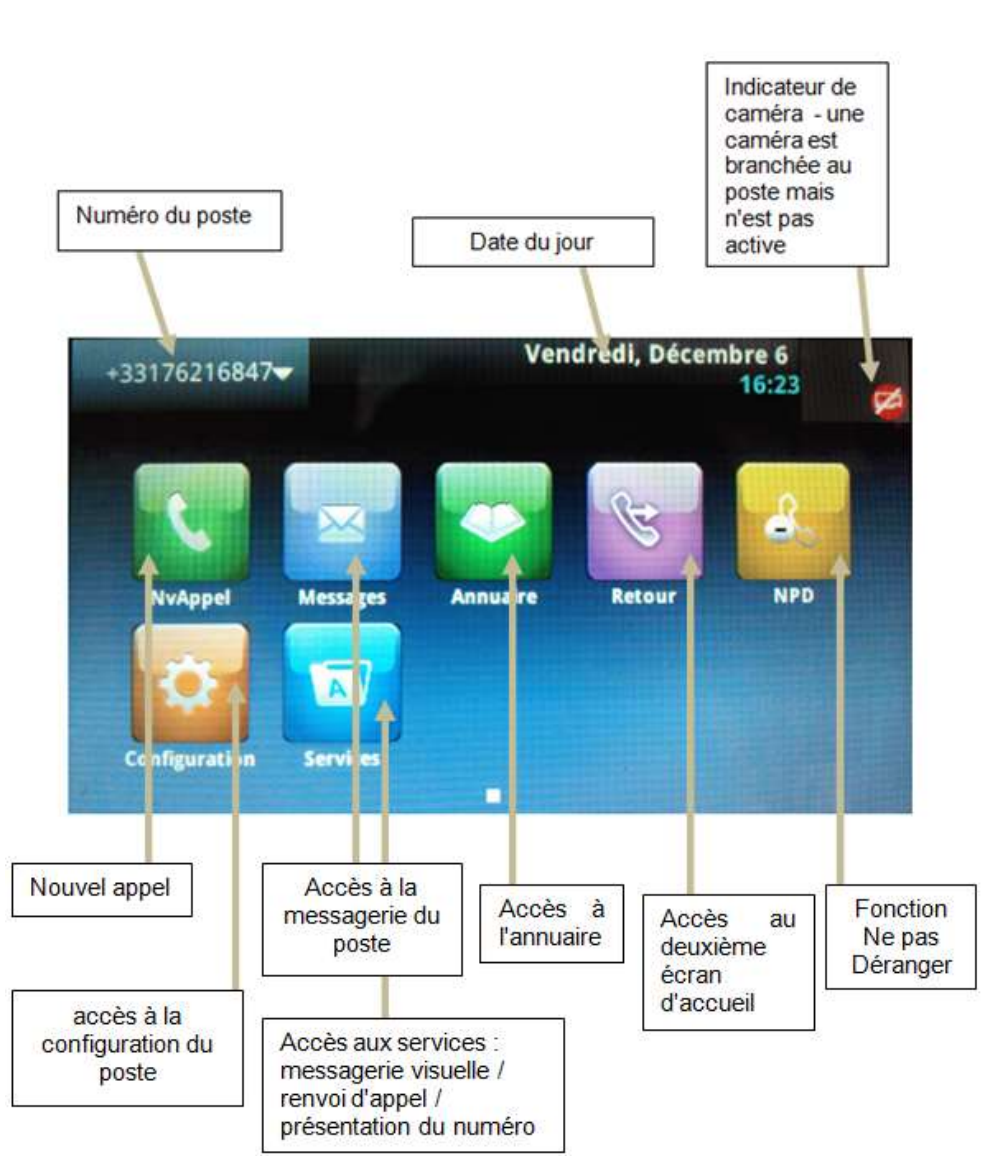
Indicateur de caméra - une caméra est branchée au poste mais n'est pas active

Numéro du poste

Date du jour

+33176216847

Vendredi, Décembre 6
16:23

NvAppel

Messages

Annuaire

Retour

NPD

Configuration

Services

Nouvel appel

Accès à la messagerie du poste

Accès à l'annuaire

Accès au deuxième écran d'accueil

Fonction Ne pas Déranger

accès à la configuration du poste

Accès aux services : messagerie visuelle / renvoi d'appel / présentation du numéro